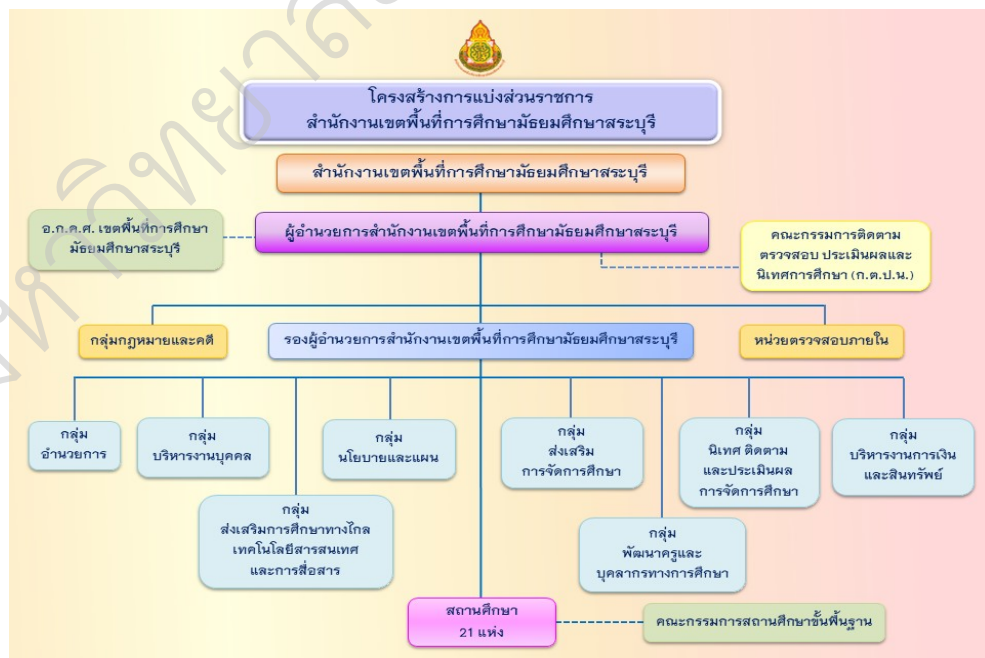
โครงสร้างการแบ่งส่วนราชการ
สำนักงานเขตพื้นที่การศึกษามัธยมศึกษาสระบุรี

สำนักงานเขตพื้นที่การศึกษามัธยมศึกษาสระบุรี

อ.ก.ค.ศ. เขตพื้นที่การศึกษามัธยมศึกษาสระบุรี

ผู้อำนวยการสำนักงานเขตพื้นที่การศึกษามัธยมศึกษาสระบุรี

คณะกรรมการติดตาม ตรวจสอบ ประเมินผลและนิเทศการศึกษา (ก.ต.ป.น.)

กลุ่มกฎหมายและคดี

รองผู้อำนวยการสำนักงานเขตพื้นที่การศึกษามัธยมศึกษาสระบุรี

หน่วยตรวจสอบภายใน

กลุ่ม อำนวยการ

กลุ่ม บริหารงานบุคคล

กลุ่ม นโยบายและแผน

กลุ่ม ส่งเสริม การจัดการศึกษา

กลุ่ม นิเทศ ติดตาม และประเมินผล การจัดการศึกษา

กลุ่ม บริหารงานการเงิน และสินทรัพย์

กลุ่ม ส่งเสริมการศึกษาทางไกล เทคโนโลยีสารสนเทศ และการสื่อสาร

กลุ่ม พัฒนาครูและ บุคลากรทางการศึกษา

สถานศึกษา 21 แห่ง

คณะกรรมการสถานศึกษาขั้นพื้นฐาน